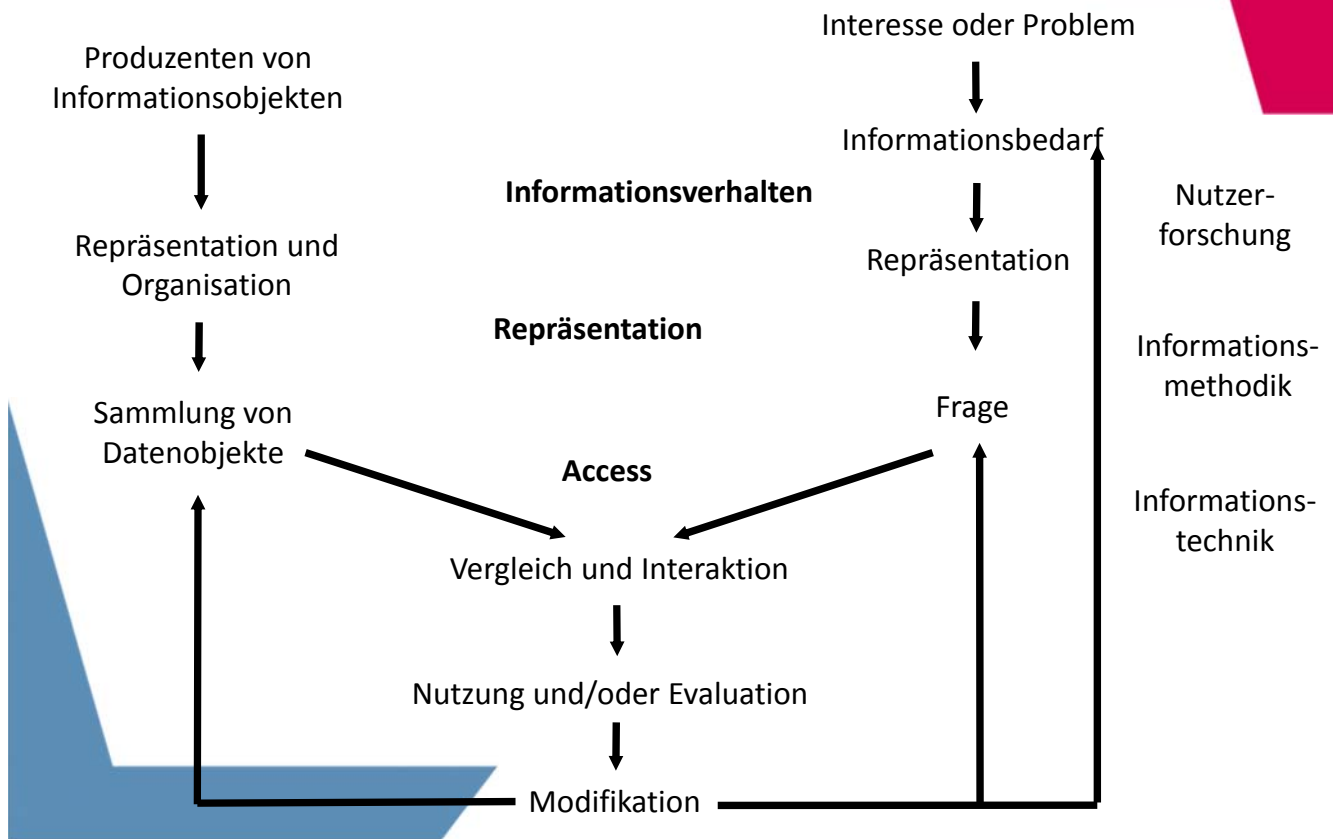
Produzenten von Informationsobjekten

Repräsentation und Organisation

Sammlung von Datenobjekte

Interesse oder Problem

Informationsbedarf

Repräsentation

Frage

Informationsverhalten

Repräsentation

Access

Nutzerforschung

Informationsmethodik

Informationstechnik

Vergleich und Interaktion

Nutzung und/oder Evaluation

Modifikation